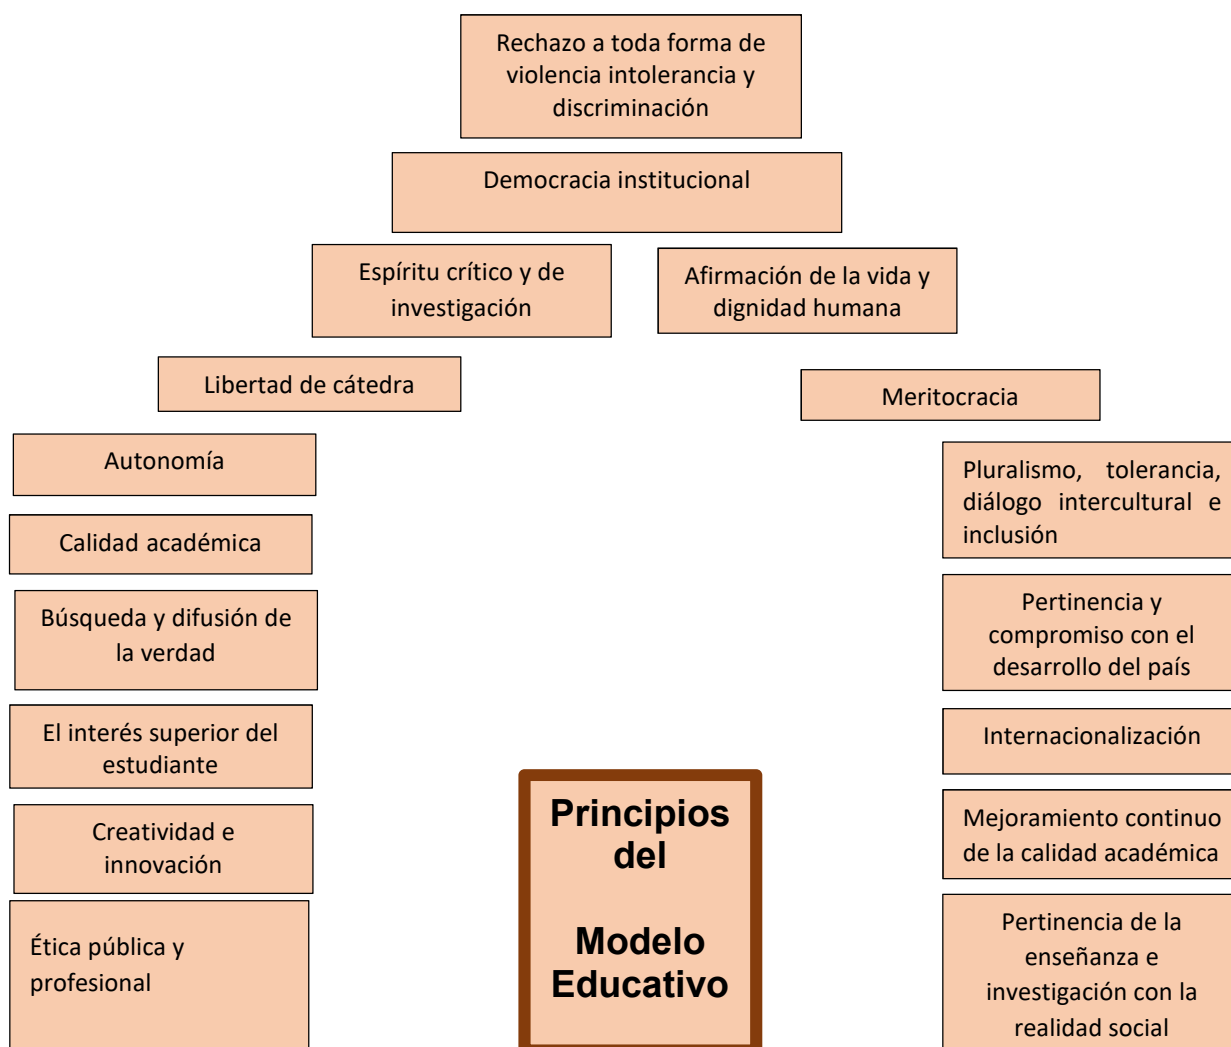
Rechazo a toda forma de violencia intolerancia y discriminación

Democracia institucional

Espíritu crítico y de investigación

Afirmación de la vida y dignidad humana

Libertad de cátedra

Meritocracia

Autonomía

Calidad académica

Búsqueda y difusión de la verdad

El interés superior del estudiante

Creatividad e innovación

Ética pública y profesional

Pluralismo, tolerancia, diálogo intercultural e inclusión

Pertinencia y compromiso con el desarrollo del país

Internacionalización

Mejoramiento continuo de la calidad académica

Pertinencia de la enseñanza e investigación con la realidad social

Principios del

Modelo Educativo